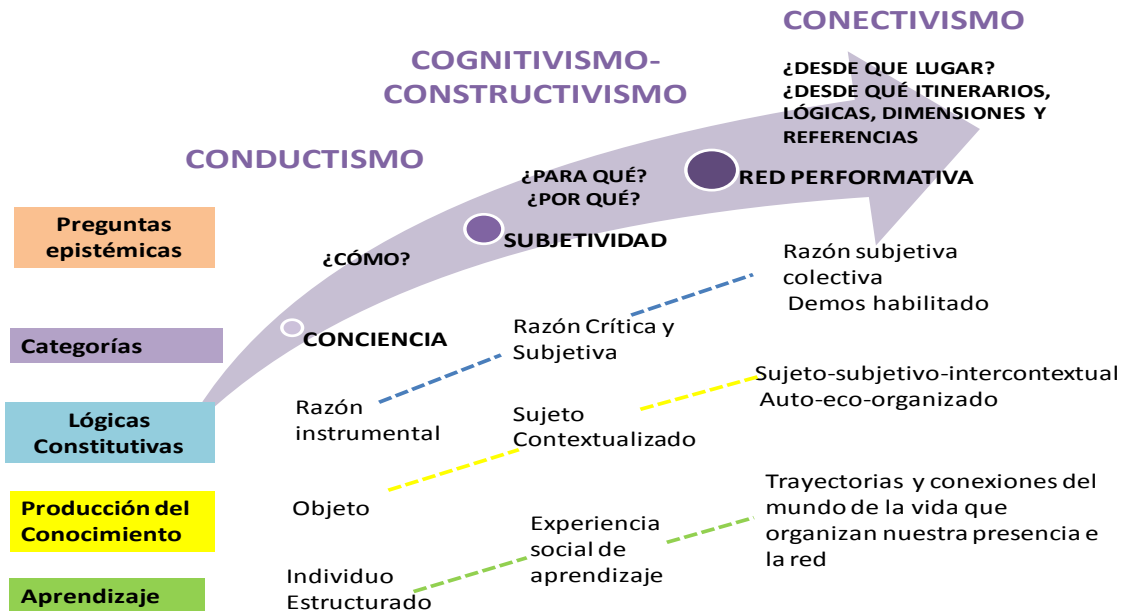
CONECTIVISMO

COGNITIVISMO-CONSTRUCTIVISMO

¿DESDE QUE LUGAR?
¿DESDE QUÉ ITINERARIOS, LÓGICAS, DIMENSIONES Y REFERENCIAS

CONDUCTISMO

¿PARA QUÉ?
¿POR QUÉ?

RED PERFORMATIVA

Preguntas epistémicas

¿CÓMO?

SUBJETIVIDAD

Razón subjetiva colectiva
Demos habilitado

Categorías

CONCIENCIA

Razón Crítica y Subjetiva

Sujeto-subjetivo-intercontextual
Auto-eco-organizado

Lógicas Constitutivas

Razón instrumental

Sujeto Contextualizado

Producción del Conocimiento

Objeto

Experiencia social de aprendizaje

Trayectorias y conexiones del mundo de la vida que organizan nuestra presencia e la red

Aprendizaje

Individuo Estructurado